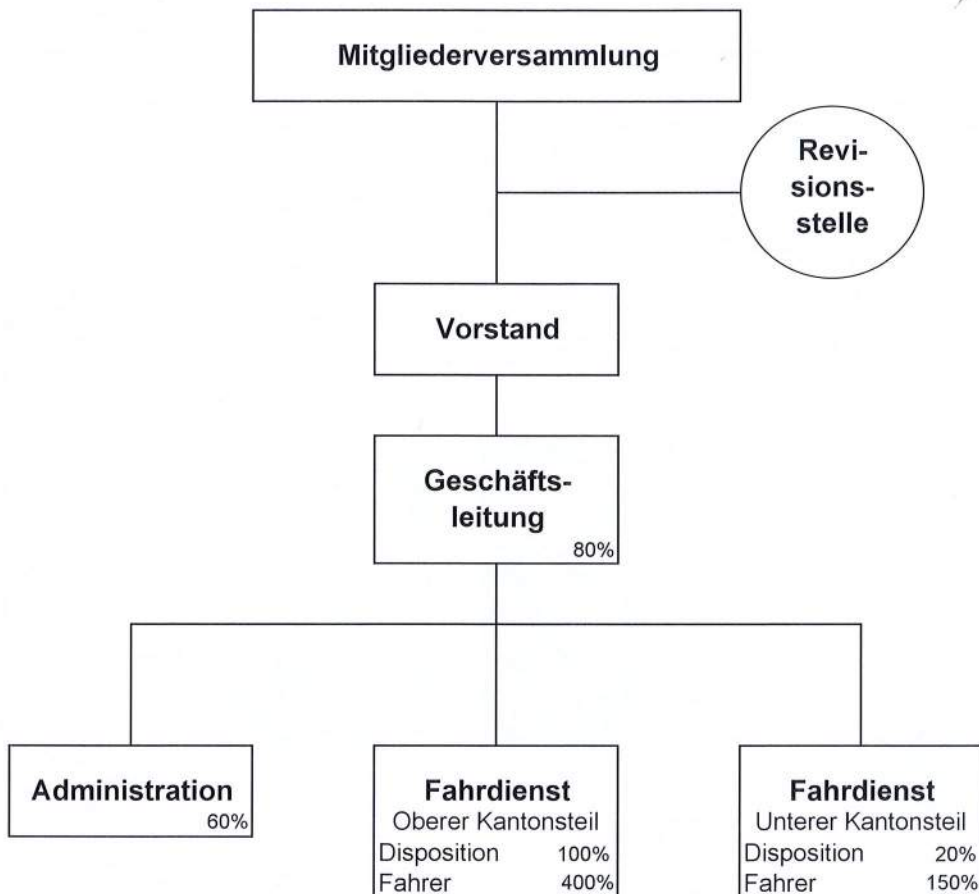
Mitgliederversammlung

Revisionsstelle

Vorstand

Geschäftsleitung
80%

Administration
60%

Fahrdienst
Oberer Kantonsteil
Disposition 100%
Fahrer 400%

Fahrdienst
Unterer Kantonsteil
Disposition 20%
Fahrer 150%